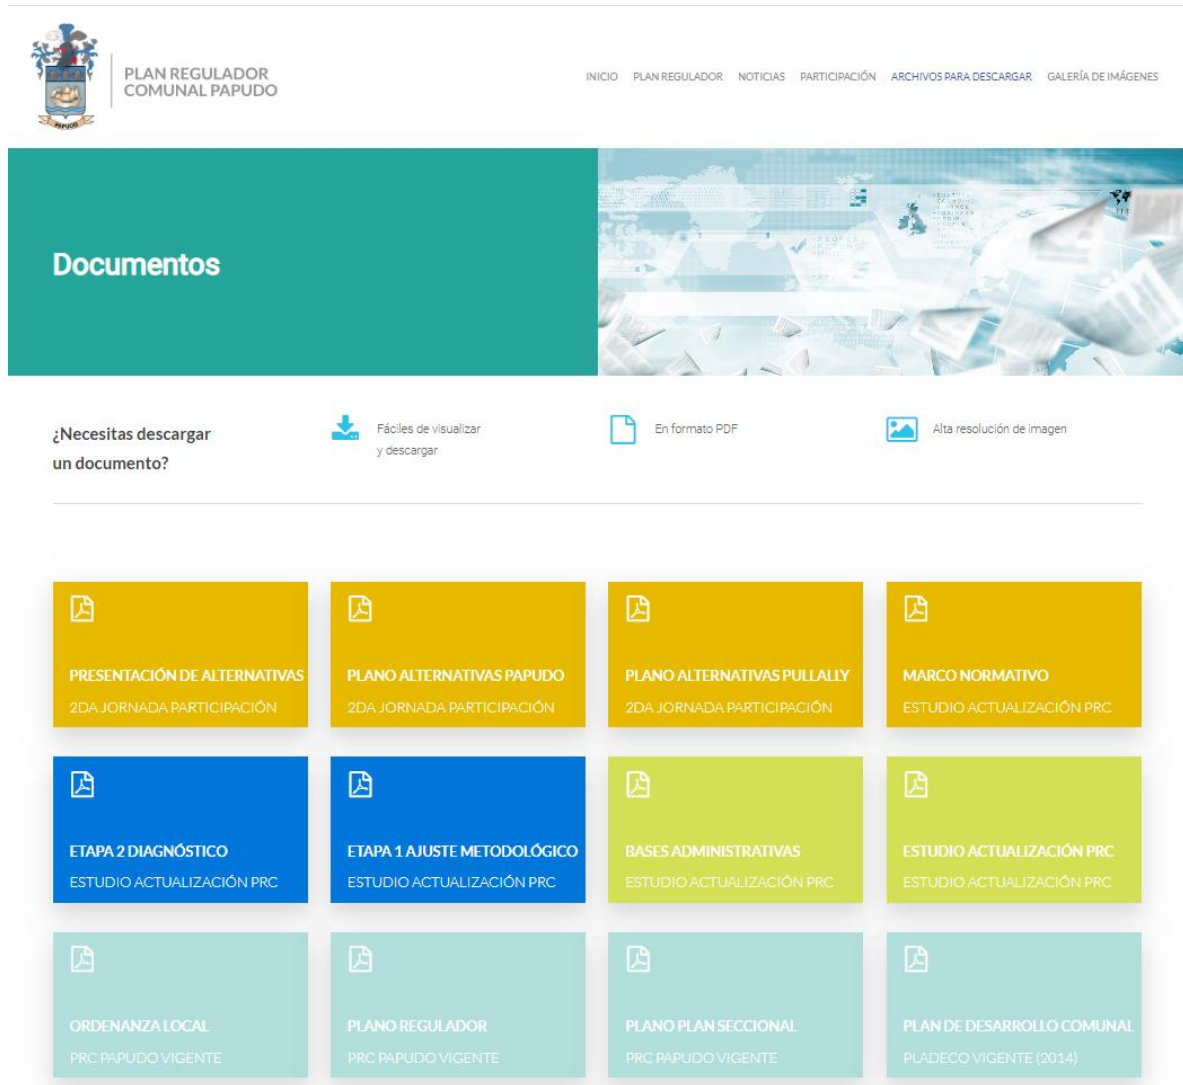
PAPUDO

PLAN REGULADOR COMUNAL PAPUDO

INICIO PLAN REGULADOR NOTICIAS PARTICIPACIÓN ARCHIVOS PARA DESCARGAR GALERÍA DE IMÁGENES

Documentos

¿Necesitas descargar un documento?

Fáciles de visualizar y descargar

En formato PDF

Alta resolución de imagen

PRESENTACIÓN DE ALTERNATIVAS
2DA JORNADA PARTICIPACIÓN

PLANO ALTERNATIVAS PAPUDO
2DA JORNADA PARTICIPACIÓN

PLANO ALTERNATIVAS PULLALLY
2DA JORNADA PARTICIPACIÓN

MARCO NORMATIVO
ESTUDIO ACTUALIZACIÓN PRC

ETAPA 2 DIAGNÓSTICO
ESTUDIO ACTUALIZACIÓN PRC

ETAPA 1 AJUSTE METODOLÓGICO
ESTUDIO ACTUALIZACIÓN PRC

BASES ADMINISTRATIVAS
ESTUDIO ACTUALIZACIÓN PRC

ESTUDIO ACTUALIZACIÓN PRC
ESTUDIO ACTUALIZACIÓN PRC

ORDENANZA LOCAL
PRC PAPUDO VIGENTE

PLANO REGULADOR
PRC PAPUDO VIGENTE

PLANO PLAN SECCIONAL
PRC PAPUDO VIGENTE

PLAN DE DESARROLLO COMUNAL
PLADECO VIGENTE (2014)